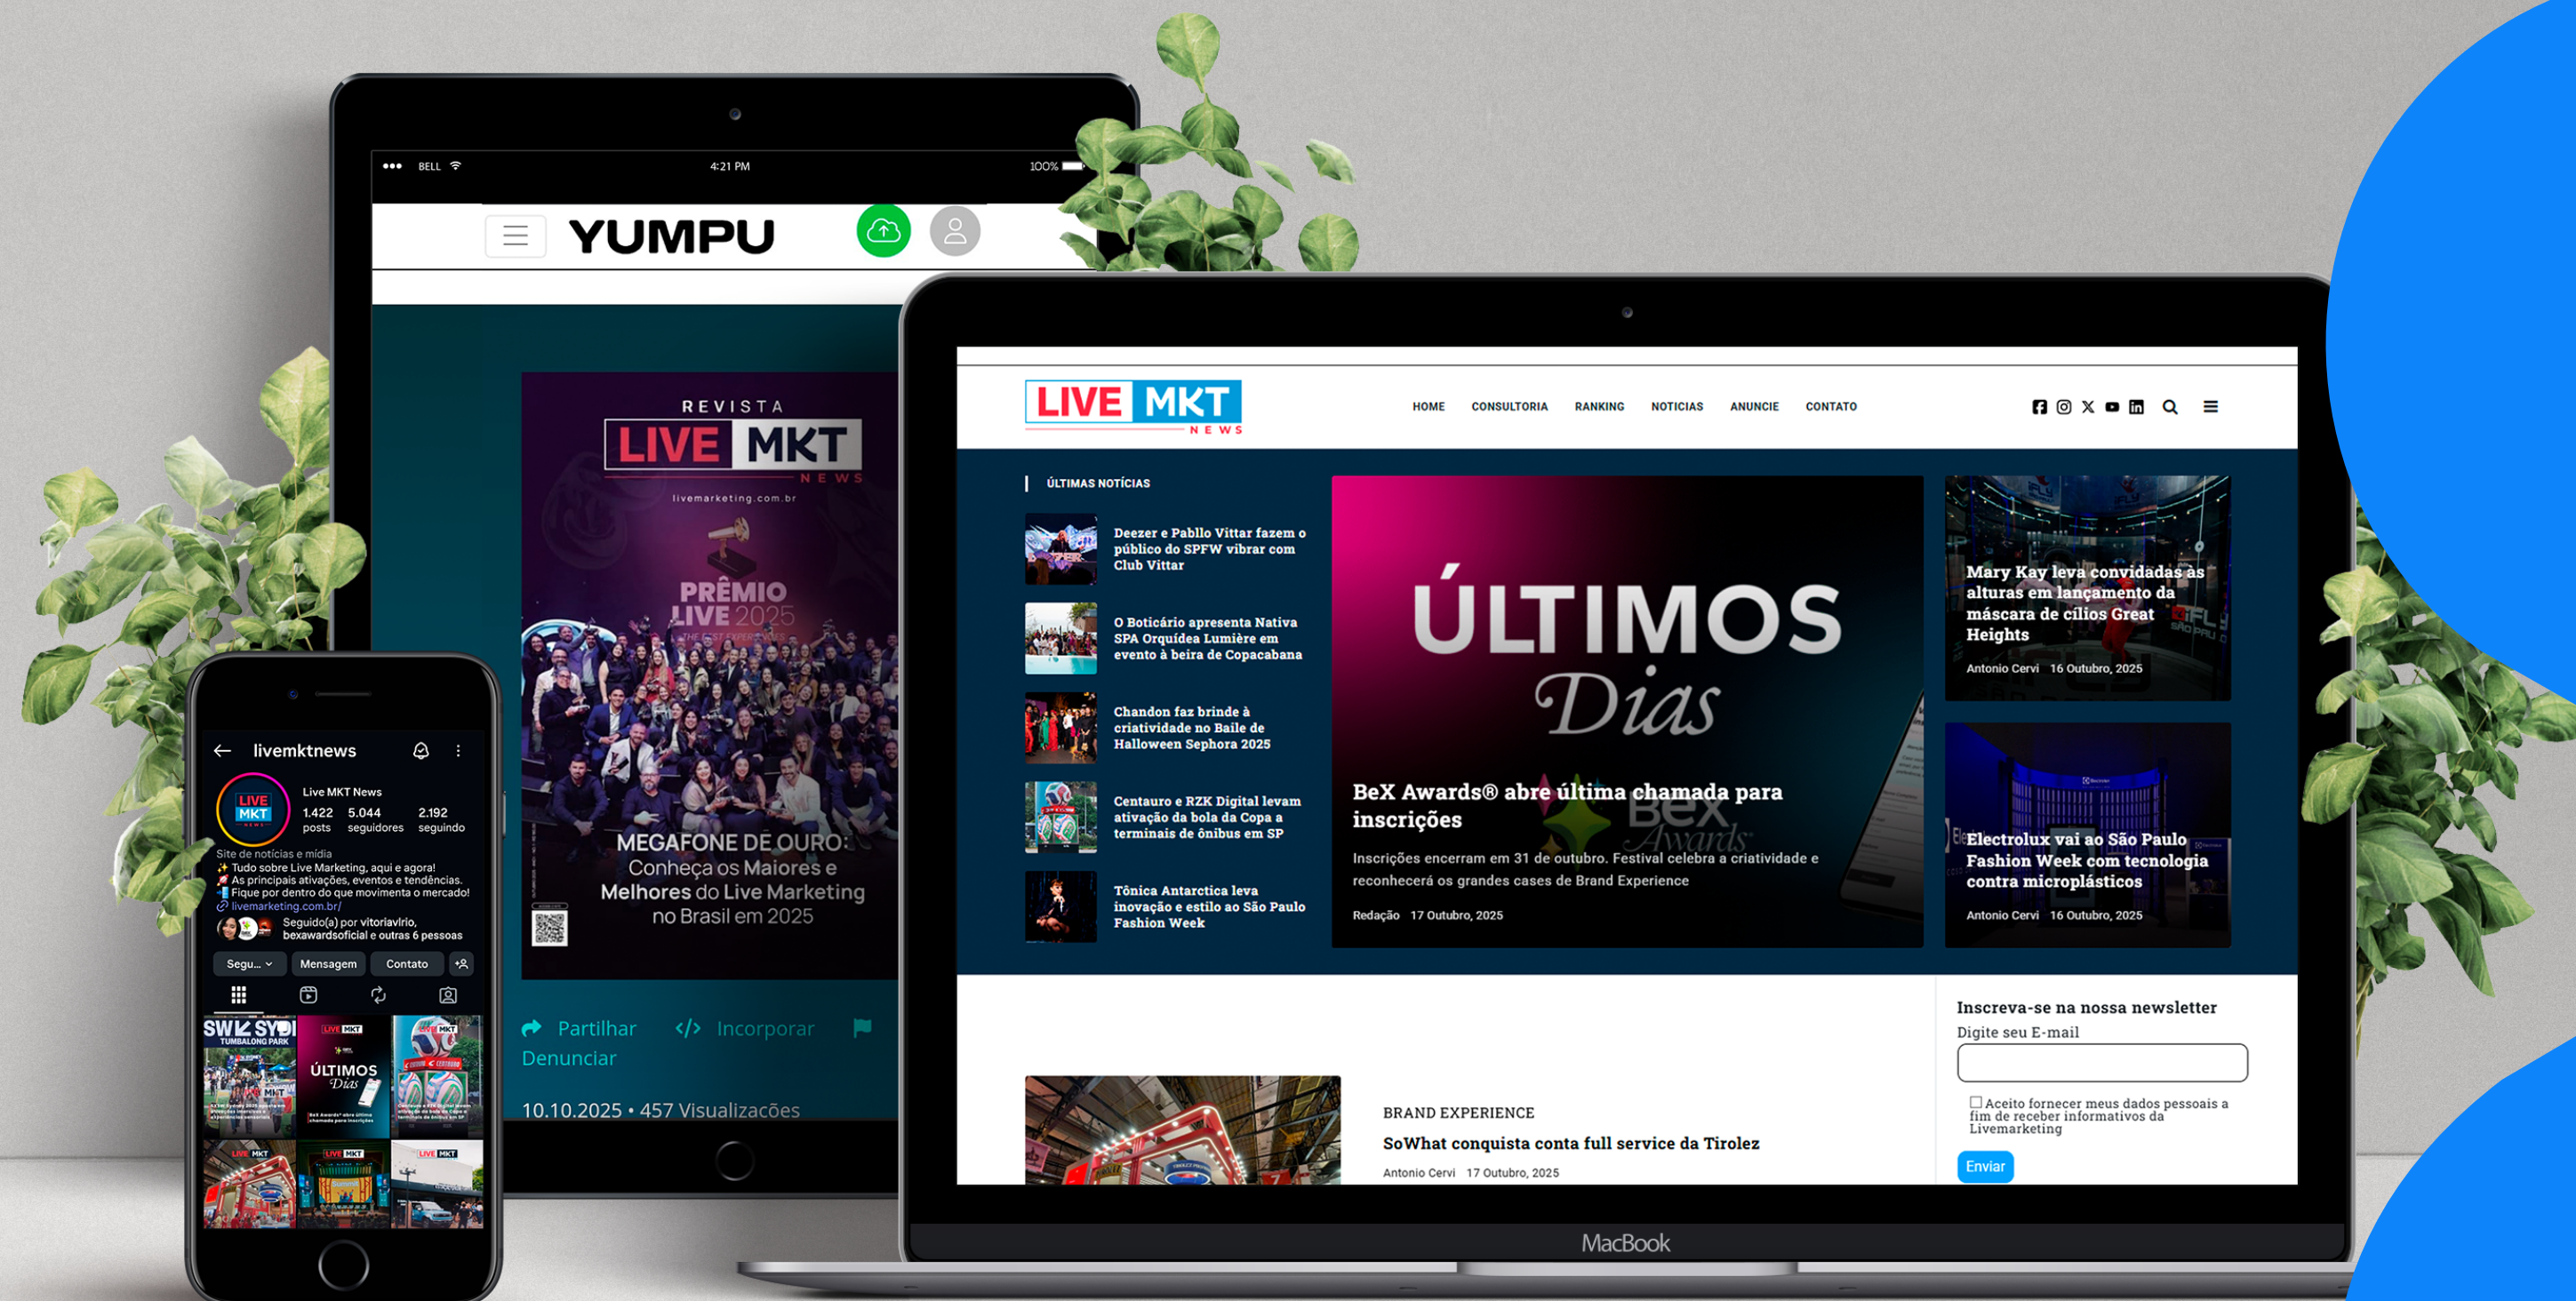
BELL 4:21 PM 100%

YUMPU

REVISTA
LIVE MKT
NEWS
livemarketing.com.br

PRÊMIO LIVE 2025

MEGAFONE DE OURO:
Conheça os Maiores e Melhores do Live Marketing no Brasil em 2025

Partilhar Incorporar Denunciar

10.10.2025 • 457 Visualizações

livemktnews

Live MKT News
1.422 posts 5.044 seguidores 2.192 seguindo
Site de notícias e mídia
Tudo sobre Live Marketing, aqui e agora!
As principais ativações, eventos e tendências.
Fique por dentro do que movimenta o mercado!
livemarketing.com.br/
Seguido(a) por vitoriavlrio, bexawardsoficial e outras 6 pessoas

Segu... Mensagem Contato

LIVE MKT NEWS

HOME CONSULTORIA RANKING NOTICIAS ANUNCIE CONTATO

ÚLTIMAS NOTÍCIAS

Deezer e Pabllo Vittar fazem o público do SPFW vibrar com Club Vittar

O Boticário apresenta Nativa SPA Orquídea Lumière em evento à beira de Copacabana

Chandon faz brinde à criatividade no Baile de Halloween Sephora 2025

Centauro e RZK Digital levam ativação da bola da Copa a terminais de ônibus em SP

Tônica Antarctica leva inovação e estilo ao São Paulo Fashion Week

ÚLTIMOS Dias

BeX Awards® abre última chamada para inscrições

Inscrições encerram em 31 de outubro. Festival celebra a criatividade e reconhecerá os grandes cases de Brand Experience

Redação 17 Outubro, 2025

Mary Kay leva convidadas às alturas em lançamento da máscara de cílios Great Heights

Antonio Cervi 16 Outubro, 2025

Electrolux vai ao São Paulo Fashion Week com tecnologia contra microplásticos

Antonio Cervi 16 Outubro, 2025

BRAND EXPERIENCE

SoWhat conquista conta full service da Tirolez

Antonio Cervi 17 Outubro, 2025

Inscreva-se na nossa newsletter

Digite seu E-mail

Aceito fornecer meus dados pessoais a fim de receber informativos da Livemarketing

Enviar

MacBook